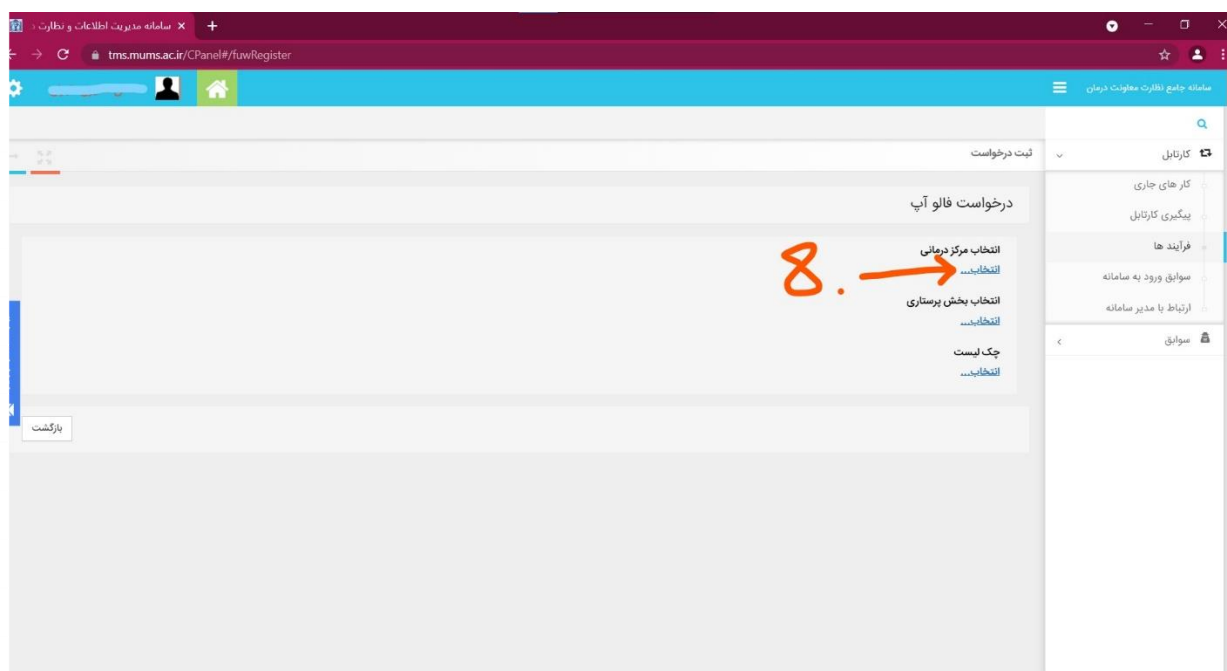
سامانه مدیریت اطلاعات و نظارت

tms.mums.ac.ir/CPanel#/fuwRegister

سامانه جامع نظارت معاونت درمان

کارتابل

کار های جاری

پیگیری کارتابل

فرآیند ها

سوابق ورود به سامانه

ارتباط با مدیر سامانه

سوابق

ثبت درخواست

درخواست فالو آپ

انتخاب مرکز درمانی

انتخاب...

8.

انتخاب بخش پرستاری

انتخاب...

چک لیست

انتخاب...

بازگشت